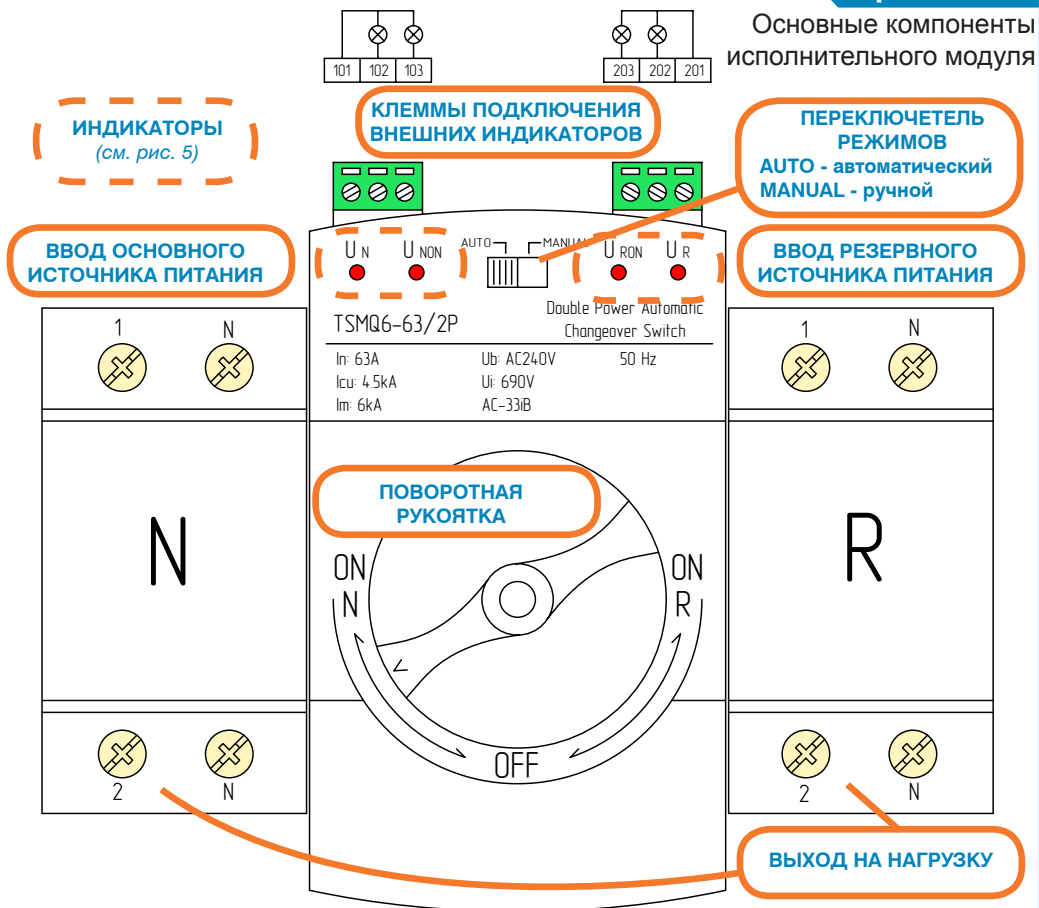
Основные компоненты исполнительного модуля

101 102 103

203 202 201

ИНДИКАТОРЫ
(см. рис. 5)

КЛЕММЫ ПОДКЛЮЧЕНИЯ ВНЕШНИХ ИНДИКАТОРОВ

ПЕРЕКЛЮЧЕТЕЛЬ РЕЖИМОВ
AUTO - автоматический
MANUAL - ручной

ВВОД ОСНОВНОГО ИСТОЧНИКА ПИТАНИЯ

$U_N$ $U_{NON}$ AUTO MANUAL $U_{RON}$ $U_R$

ВВОД РЕЗЕРВНОГО ИСТОЧНИКА ПИТАНИЯ

TSMQ6-63/2P

Double Power Automatic Changeover Switch

1 N

1 N

In: 63A
Icu: 4.5kA
Im: 6kA

Ub: AC240V
Ui: 690V
AC-33iB

50 Hz

N

ПОВОРОТНАЯ РУКОЯТКА

R

ON
N

ON
R

OFF

2 N

2 N

ВЫХОД НА НАГРУЗКУ